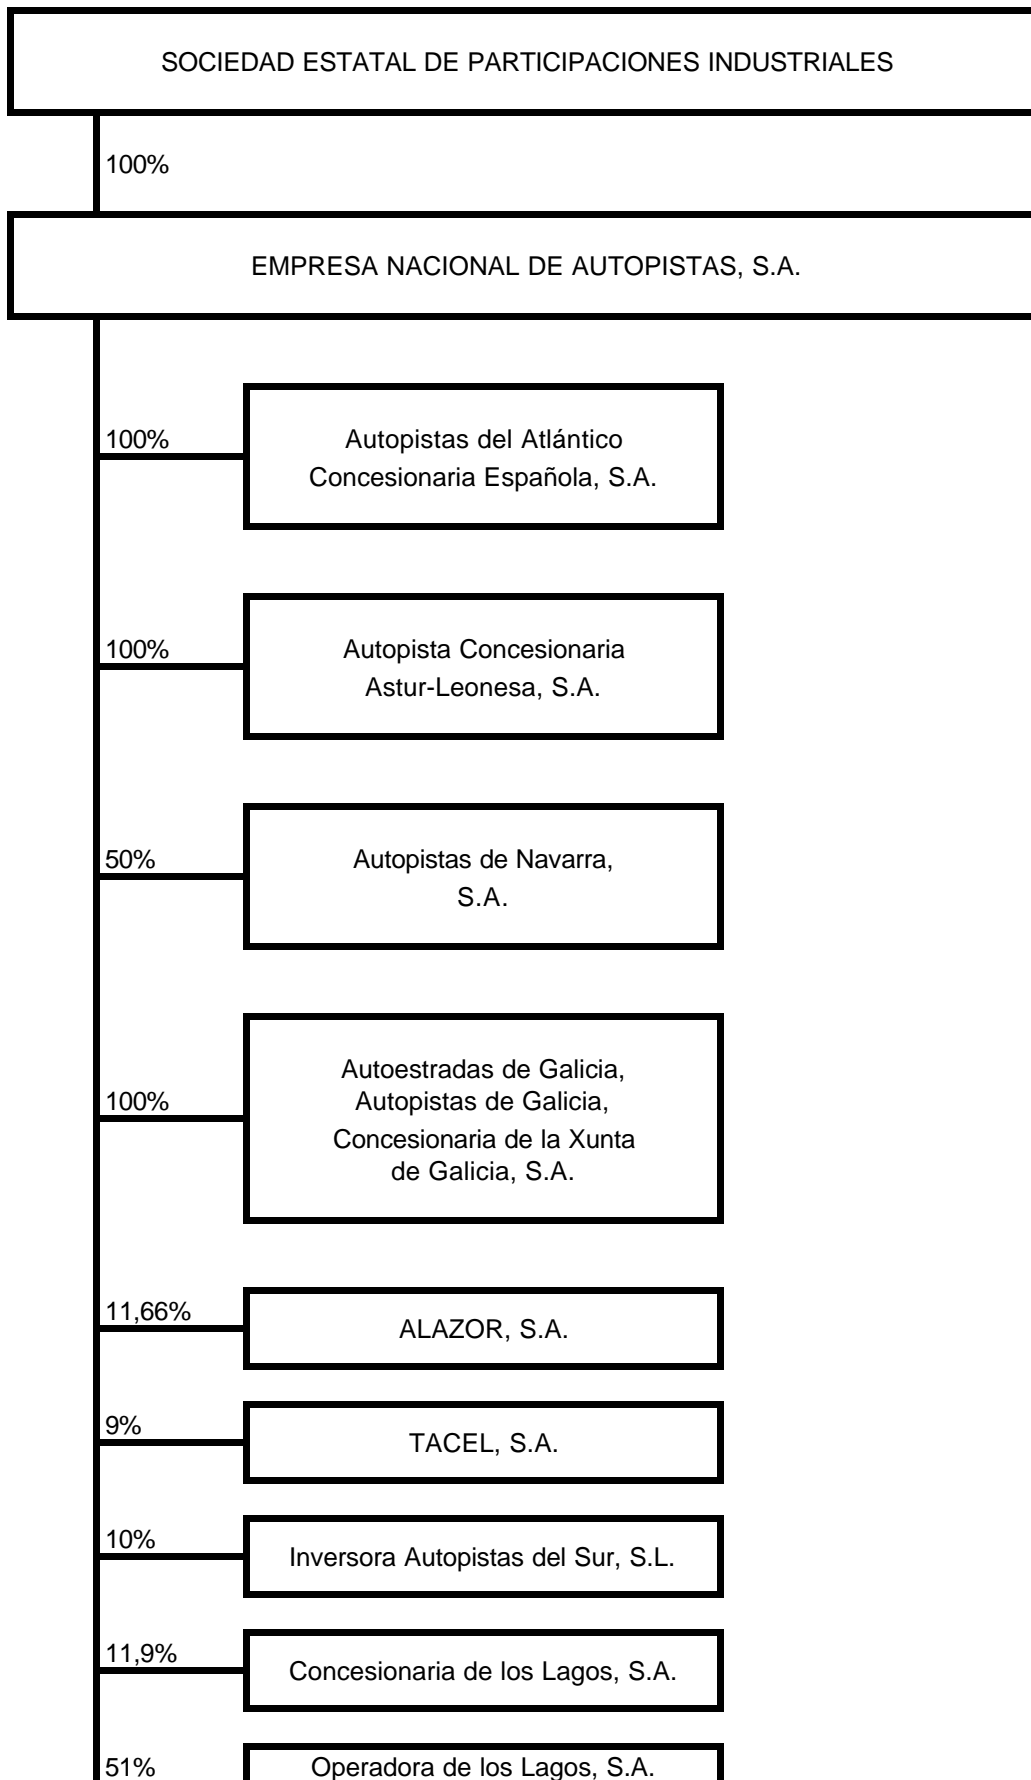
SOCIEDAD ESTATAL DE PARTICIPACIONES INDUSTRIALES

100%

EMPRESA NACIONAL DE AUTOPISTAS, S.A.

100%

Autopistas del Atlántico Concesionaria Española, S.A.

100%

Autopista Concesionaria Astur-Leonesa, S.A.

50%

Autopistas de Navarra, S.A.

100%

Autoestradas de Galicia, Autopistas de Galicia, Concesionaria de la Xunta de Galicia, S.A.

11,66%

ALAZOR, S.A.

9%

TACEL, S.A.

10%

Inversora Autopistas del Sur, S.L.

11,9%

Concesionaria de los Lagos, S.A.

51%

Operadora de los Lagos, S.A.